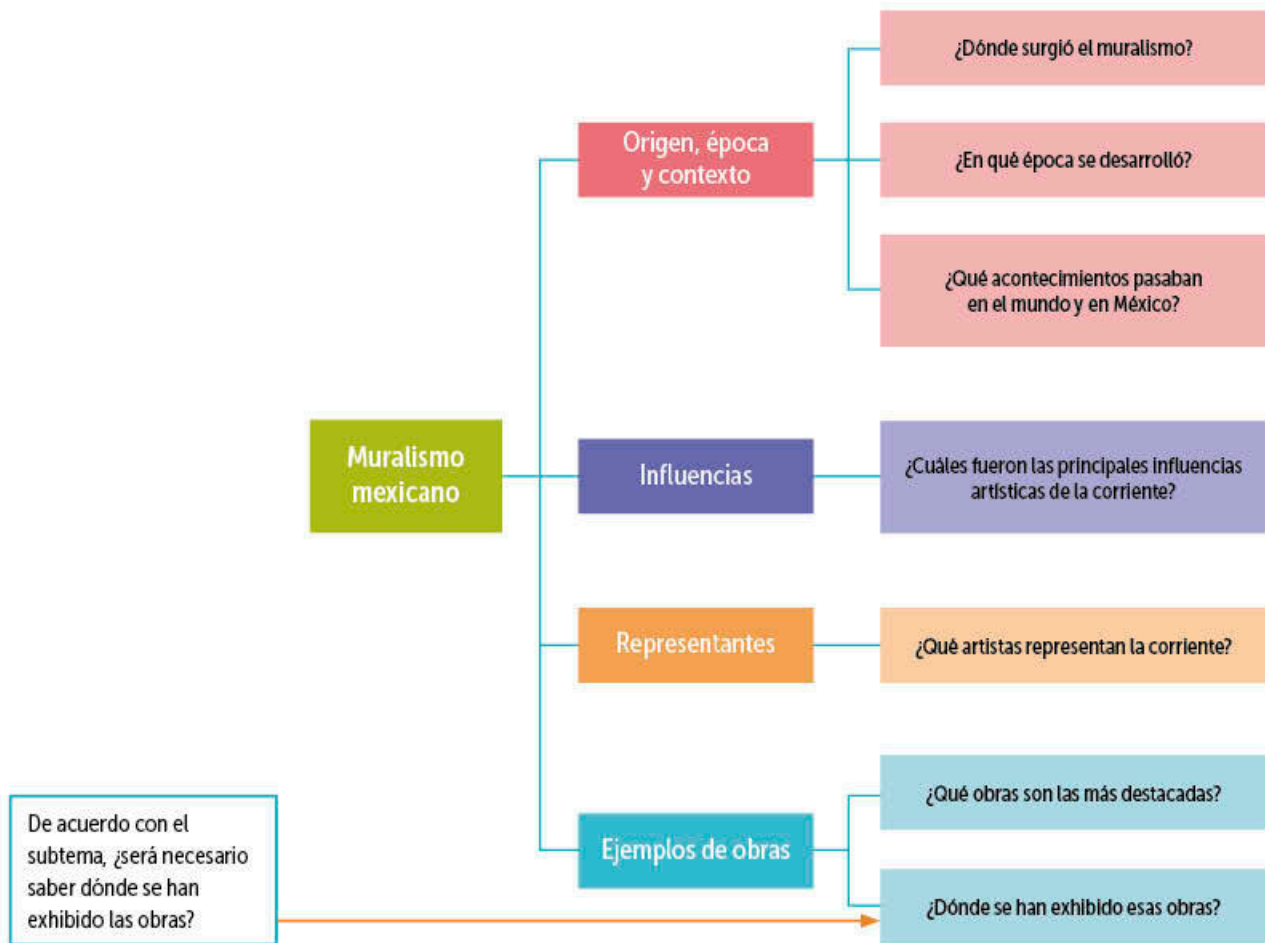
Muralismo mexicano

Origen, época y contexto

¿Dónde surgió el muralismo?

¿En qué época se desarrolló?

¿Qué acontecimientos pasaban en el mundo y en México?

Influencias

¿Cuáles fueron las principales influencias artísticas de la corriente?

Representantes

¿Qué artistas representan la corriente?

Ejemplos de obras

¿Qué obras son las más destacadas?

¿Dónde se han exhibido esas obras?

De acuerdo con el subtema, ¿será necesario saber dónde se han exhibido las obras?